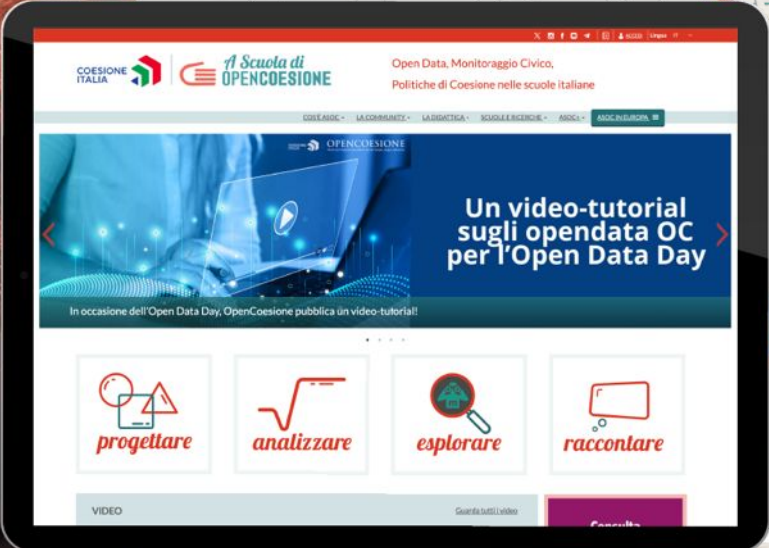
ACCEDI Lingua IT

COESIONE ITALIA

A Scuola di OPENCOESIONE

Open Data, Monitoraggio Civico, Politiche di Coesione nelle scuole italiane

COS'È ASOC LA COMMUNITY LA DIDATTICA SCUOLE E RICERCHE ASOC+ ASOC IN EUROPA

OPENCOESIONE

Un video-tutorial sugli opendata OC per l'Open Data Day

In occasione dell'Open Data Day, OpenCoesione pubblica un video-tutorial!

progettare

analizzare

esplorare

raccontare

VIDEO

Guarda tutti i video

Consulta